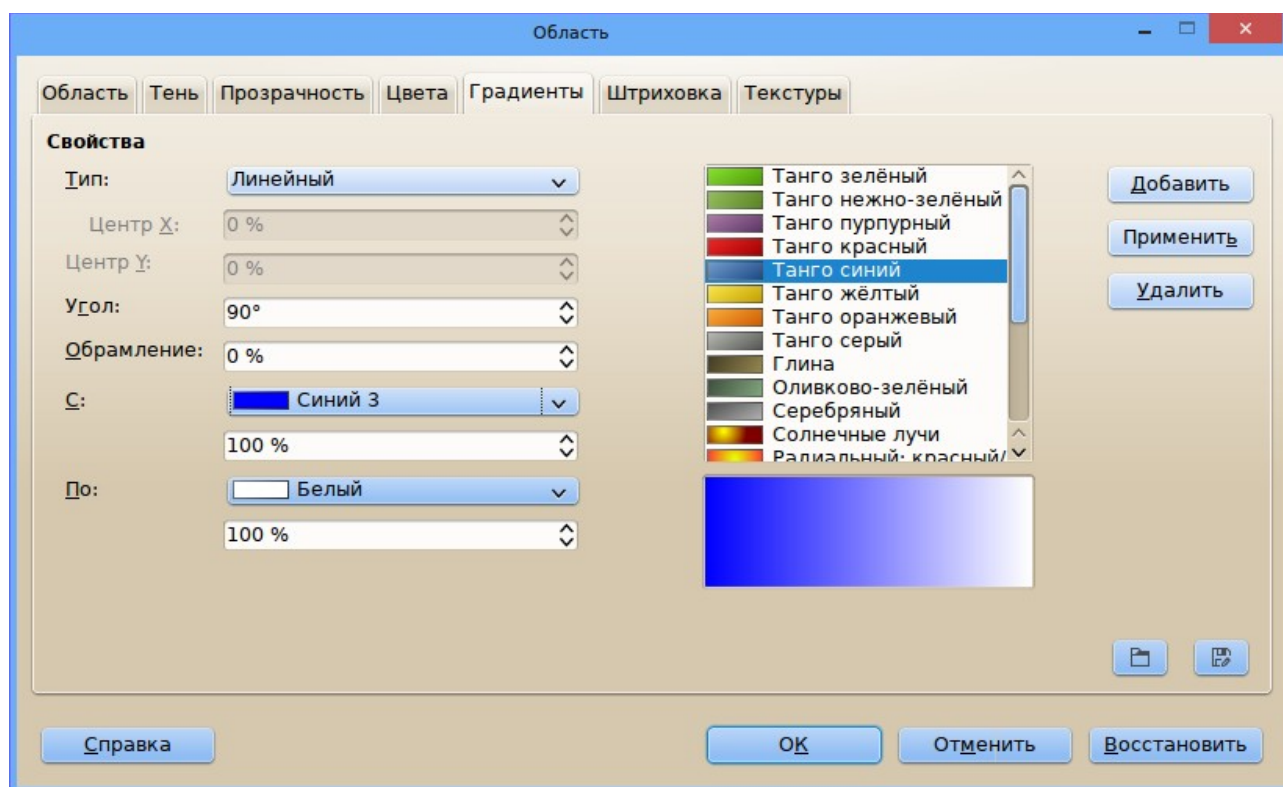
Область

Область | Тень | Прозрачность | Цвета | Градиенты | Штриховка | Текстуры

Свойства

Тип: Линейный

Центр X: 0 %

Центр Y: 0 %

Угол: 90°

Обрамление: 0 %

С: Синий 3

100 %

По: Белый

100 %

Танго зелёный
Танго нежно-зелёный
Танго пурпурный
Танго красный
Танго синий
Танго жёлтый
Танго оранжевый
Танго серый
Глина
Оливково-зелёный
Серебряный
Солнечные лучи
Радиальный: красный/

Добавить
Применить
Удалить

Справка
OK
Отменить
Восстановить